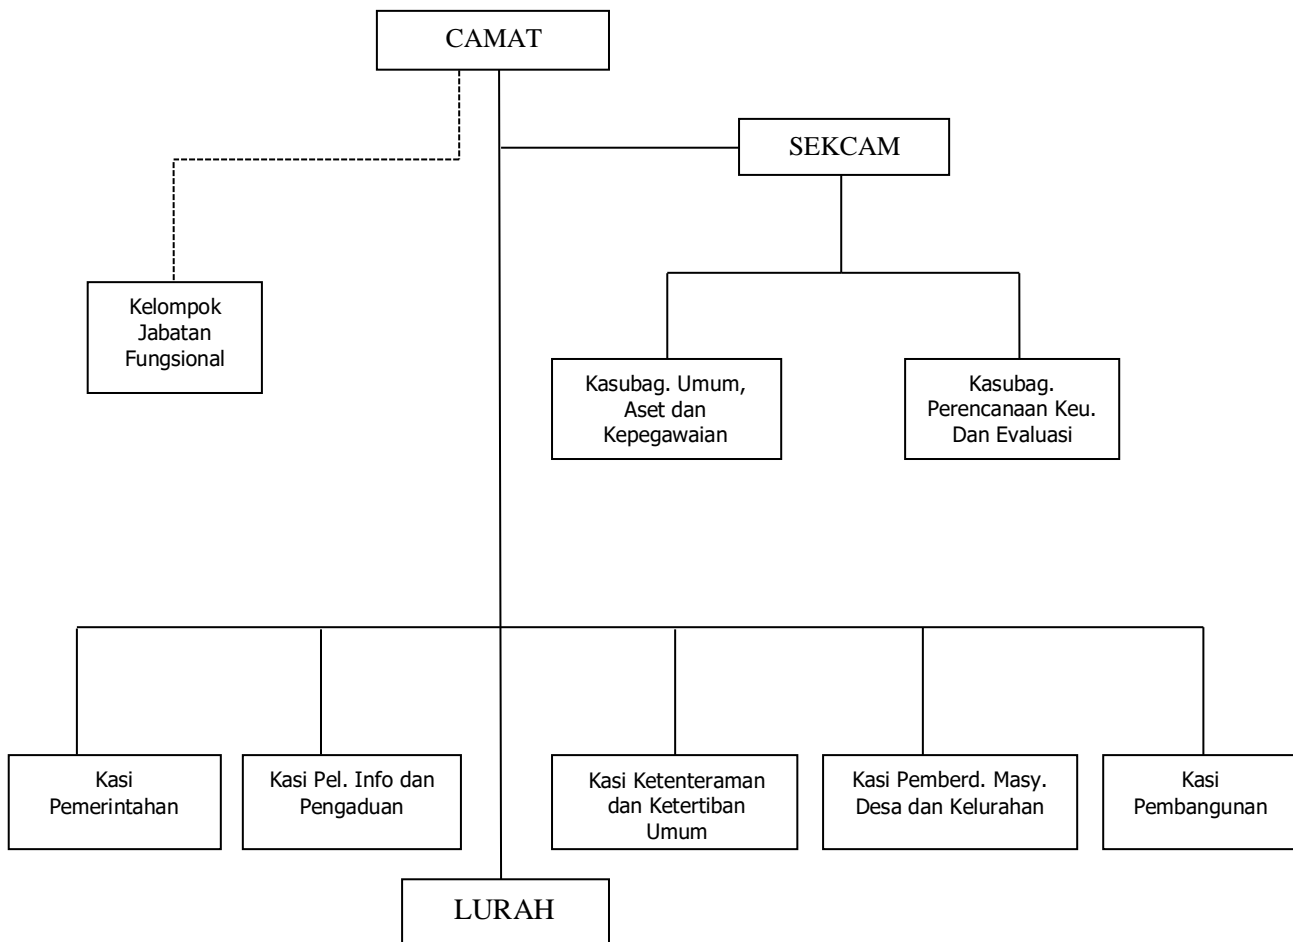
CAMAT

SEKCAM

Kelompok Jabatan Fungsional

Kasubag. Umum, Aset dan Kepegawaian

Kasubag. Perencanaan Keu. Dan Evaluasi

Kasi Pemerintahan

Kasi Pel. Info dan Pengaduan

Kasi Ketenteraman dan Ketertiban Umum

Kasi Pemberd. Masy. Desa dan Kelurahan

Kasi Pembangunan

LURAH